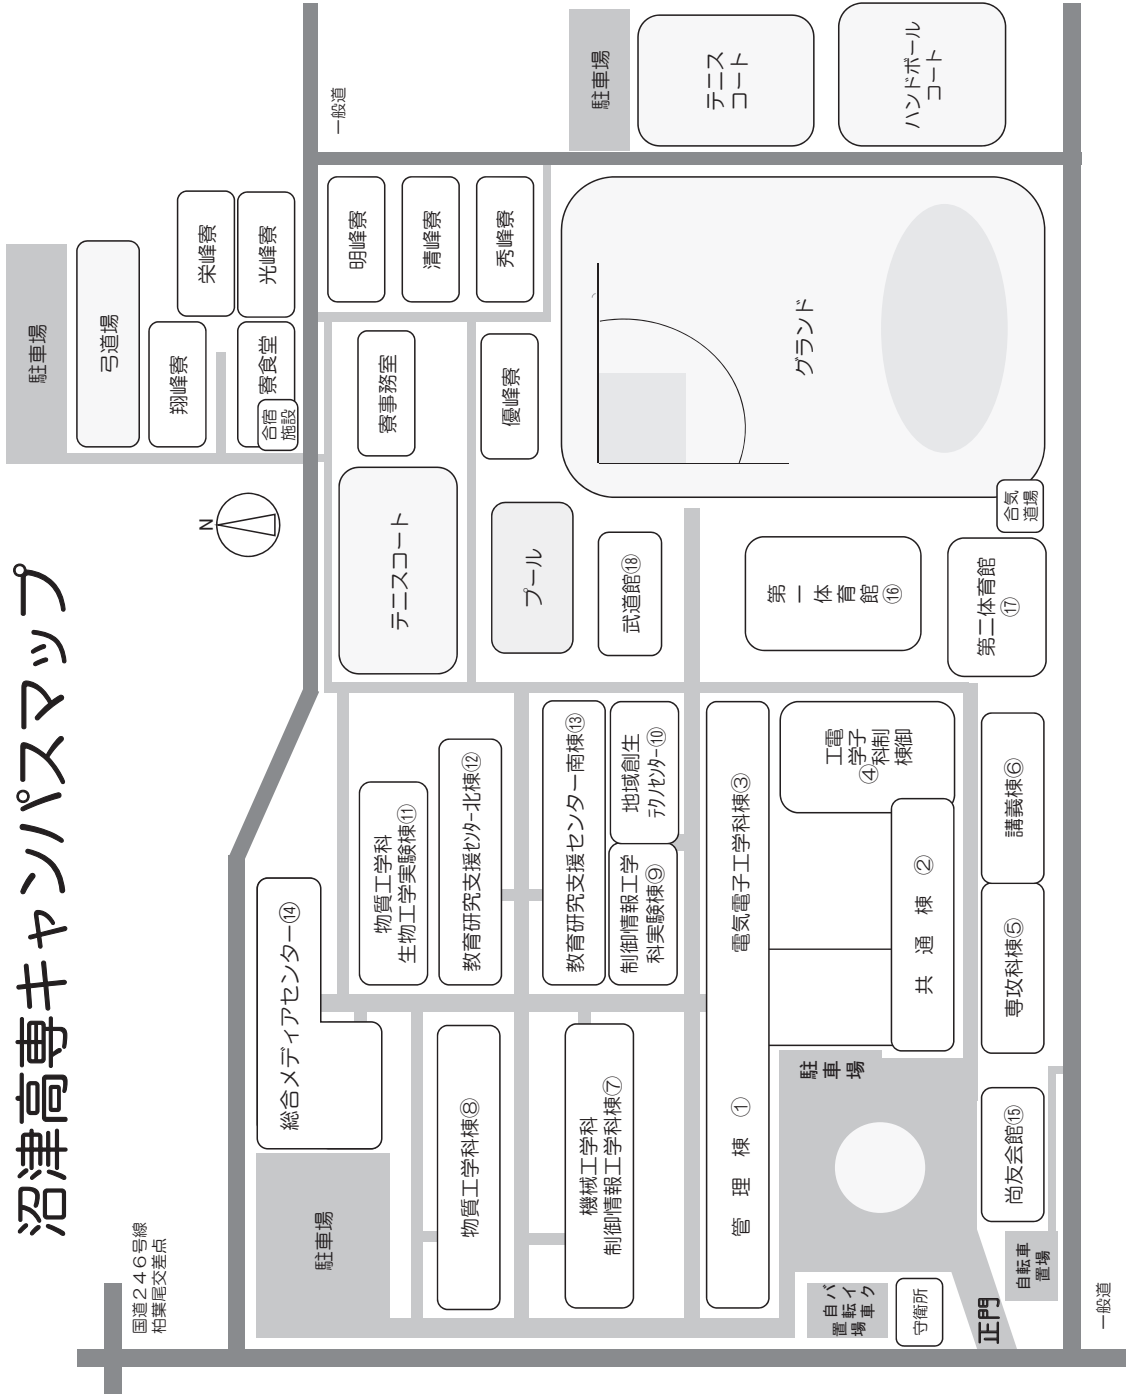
沼津高専キャンパスマップ

国道246号線
柏葉尾交差点

N

駐車場
弓道場
翔峰寮
栄峰寮
光峰寮
寮食堂
合宿施設
一般道
駐車場
テニスコート
ハンドボールコート
明峰寮
清峰寮
秀峰寮
寮事務室
優峰寮
グランド
テニスコート
プール
武道館⑱
合気道場
第一体育館⑯
第二体育館⑰
総合メディアセンター⑭
物質工学科
生物工学実験棟⑪
教育研究支援センター北棟⑫
教育研究支援センター南棟⑬
地域創生テクノセンター⑩
制御情報工学科実験棟⑨
電気電子工学科棟③
電子制御工学科棟④
講義棟⑥
共通棟②
専攻科棟⑤
駐車場
物質工学科棟⑧
機械工学科
制御情報工学科棟⑦
管理棟①
駐車場
尚友会館⑮
自転車置場
自転車バイク置場
守衛所
正門
一般道